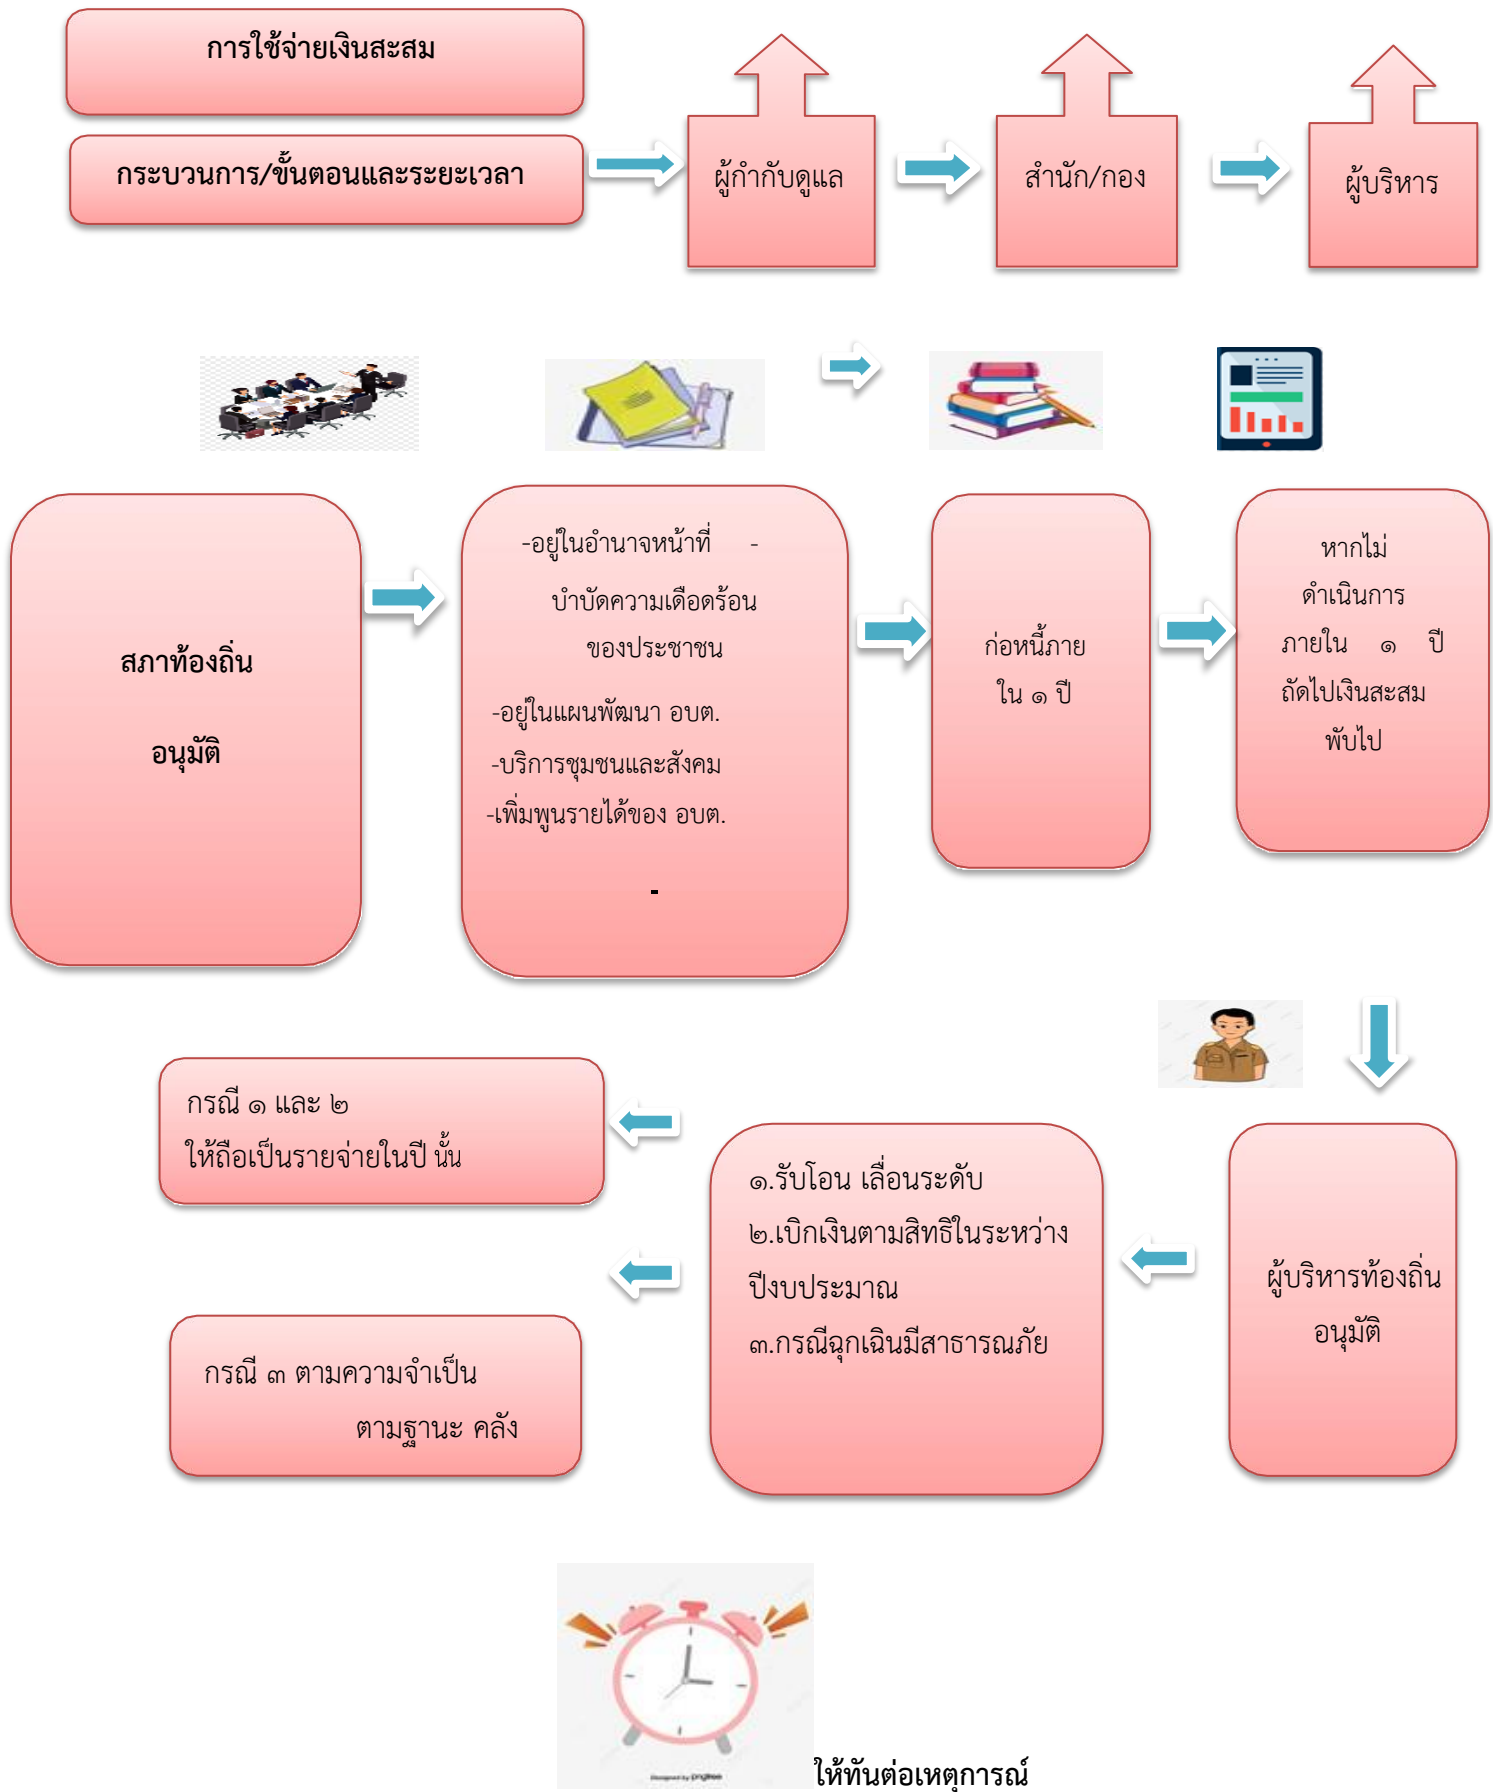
การใช้จ่ายเงินสะสม

กระบวนการ/ขั้นตอนและระยะเวลา

ผู้กำกับดูแล

สำนัก/กอง

ผู้บริหาร

สภาท้องถิ่น

อนุมัติ

-อยู่ในอำนาจหน้าที่ -

บำบัดความเดือดร้อนของประชาชน

-อยู่ในแผนพัฒนา อบต.

-บริการชุมชนและสังคม

-เพิ่มพูนรายได้ของ อบต.

-

ก่อหนี้ภายใน ๑ ปี

หากไม่ดำเนินการภายใน ๑ ปี ถัดไปเงินสะสมพับไป

กรณี ๑ และ ๒
ให้ถือเป็นรายจ่ายในปี นั้น

๑.รับโอน เลื่อนระดับ
๒.เบิกเงินตามสิทธิในระหว่างปีงบประมาณ
๓.กรณีฉุกเฉินมีสาธารณภัย

ผู้บริหารท้องถิ่น
อนุมัติ

กรณี ๓ ตามความจำเป็น
ตามฐานะ คลัง

ให้ทันต่อเหตุการณ์